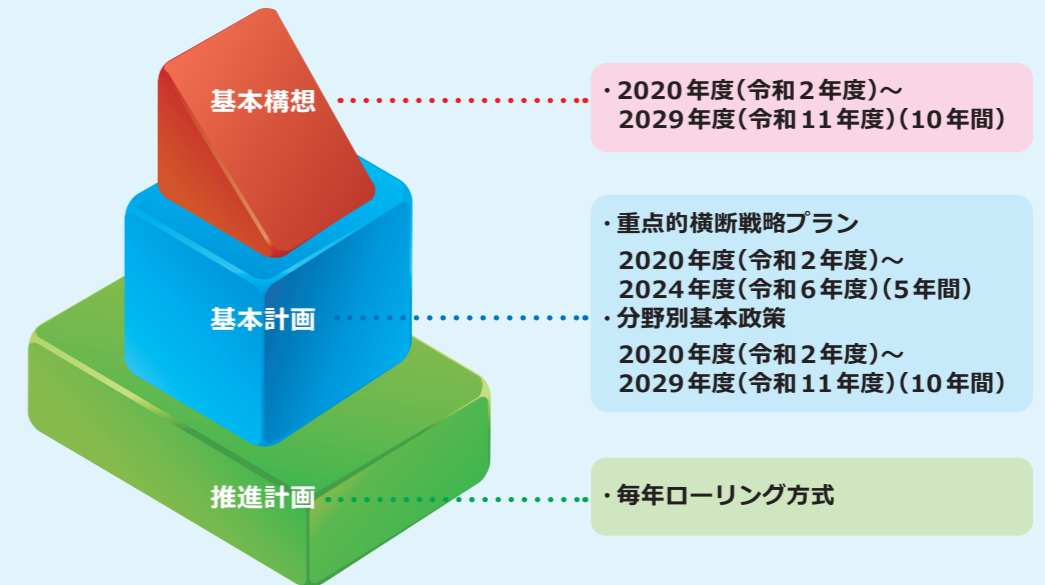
基本構想

・2020年度(令和２年度)～
2029年度(令和１１年度)(１０年間)

基本計画

・重点的横断戦略プラン
2020年度(令和２年度)～
2024年度(令和６年度)(５年間)
・分野別基本政策
2020年度(令和２年度)～
2029年度(令和１１年度)(１０年間)

推進計画

・毎年ローリング方式